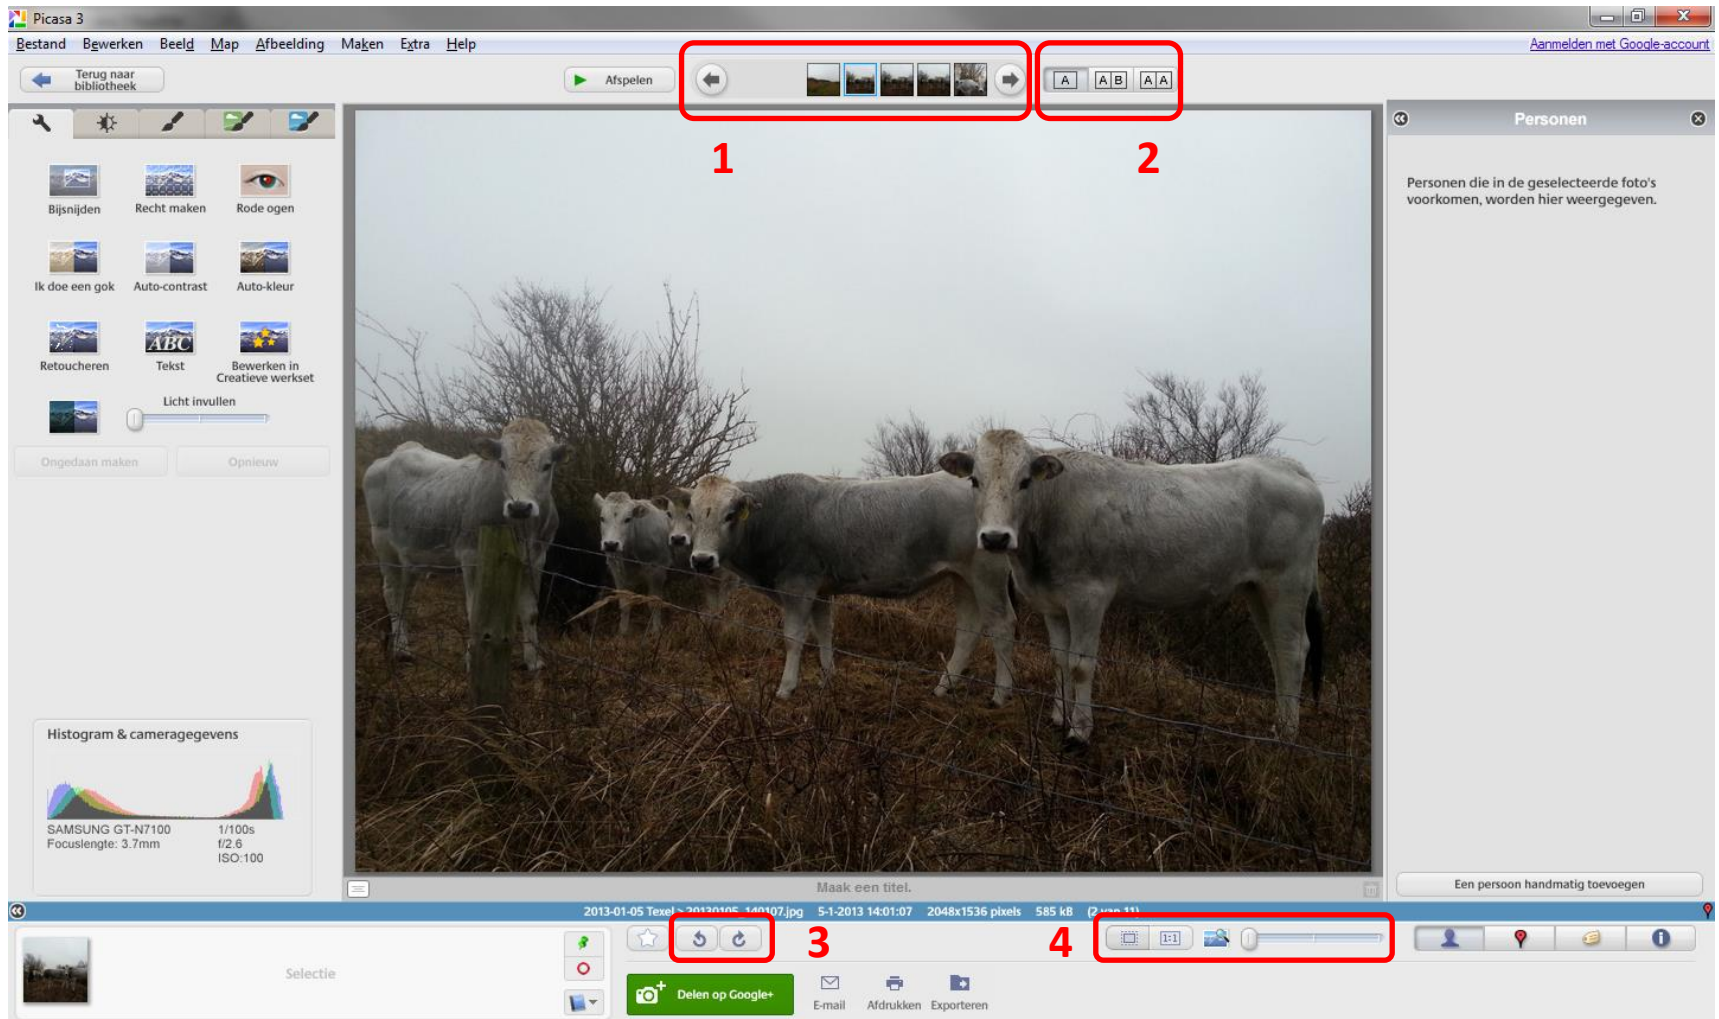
Picasa 3

Bestand Bewerken Beeld Map Afbeelding Maken Extra Help

Aanmelden met Google-account

Terug naar bibliotheek

Afspelen

A AB AA

1

2

Personen

Personen die in de geselecteerde foto's voorkomen, worden hier weergegeven.

Bijsnijden Recht maken Rode ogen

Ik doe een gok Auto-contrast Auto-kleur

Retoucheren Tekst Bewerken in Creatieve werkset

Licht invullen

Ongedaan maken Opnieuw

Histogram & cameragegevens

SAMSUNG GT-N7100
Focuslengte: 3.7mm

1/100s
f/2.6
ISO:100

Maak een titel.

Een persoon handmatig toevoegen

2013-01-05 Texel > 20130105_140107.jpg 5-1-2013 14:01:07 2048x1536 pixels 585 kB (2 van 11)

Selectie

3

4

1:1

Delen op Google+

E-mail Afdrukken Exporteren